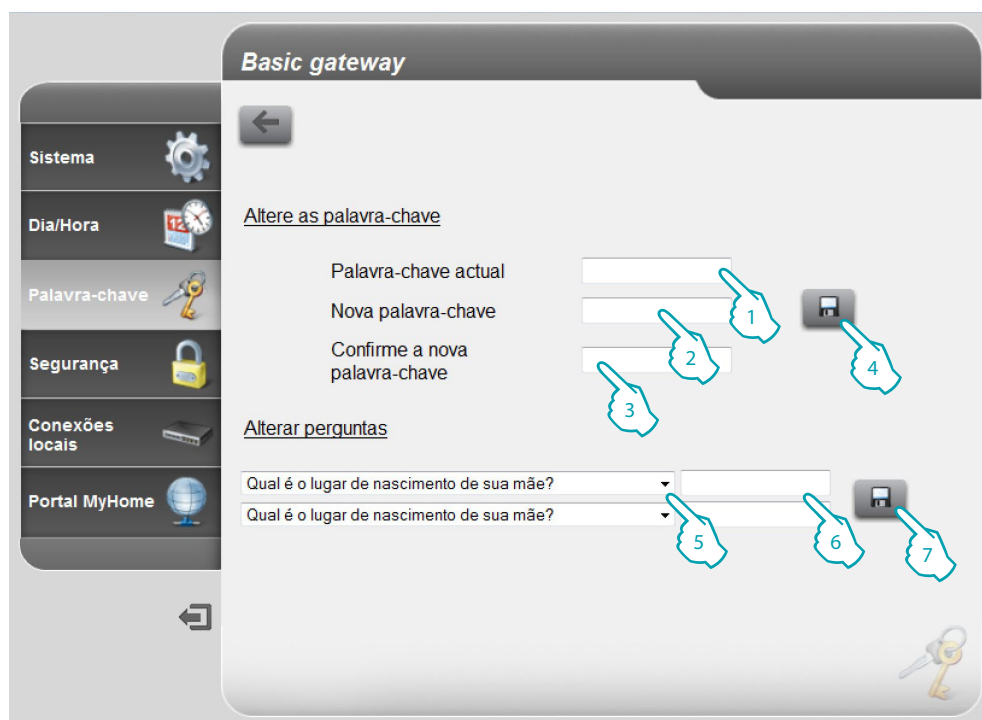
Basic gateway

Sistema

Dia/Hora

Palavra-chave

Segurança

Conexões locais

Portal MyHome

Altere as palavra-chave

Palavra-chave actual

Nova palavra-chave

Confirme a nova palavra-chave

1

2

3

4

Alterar perguntas

Qual é o lugar de nascimento de sua mãe?

Qual é o lugar de nascimento de sua mãe?

5

6

7